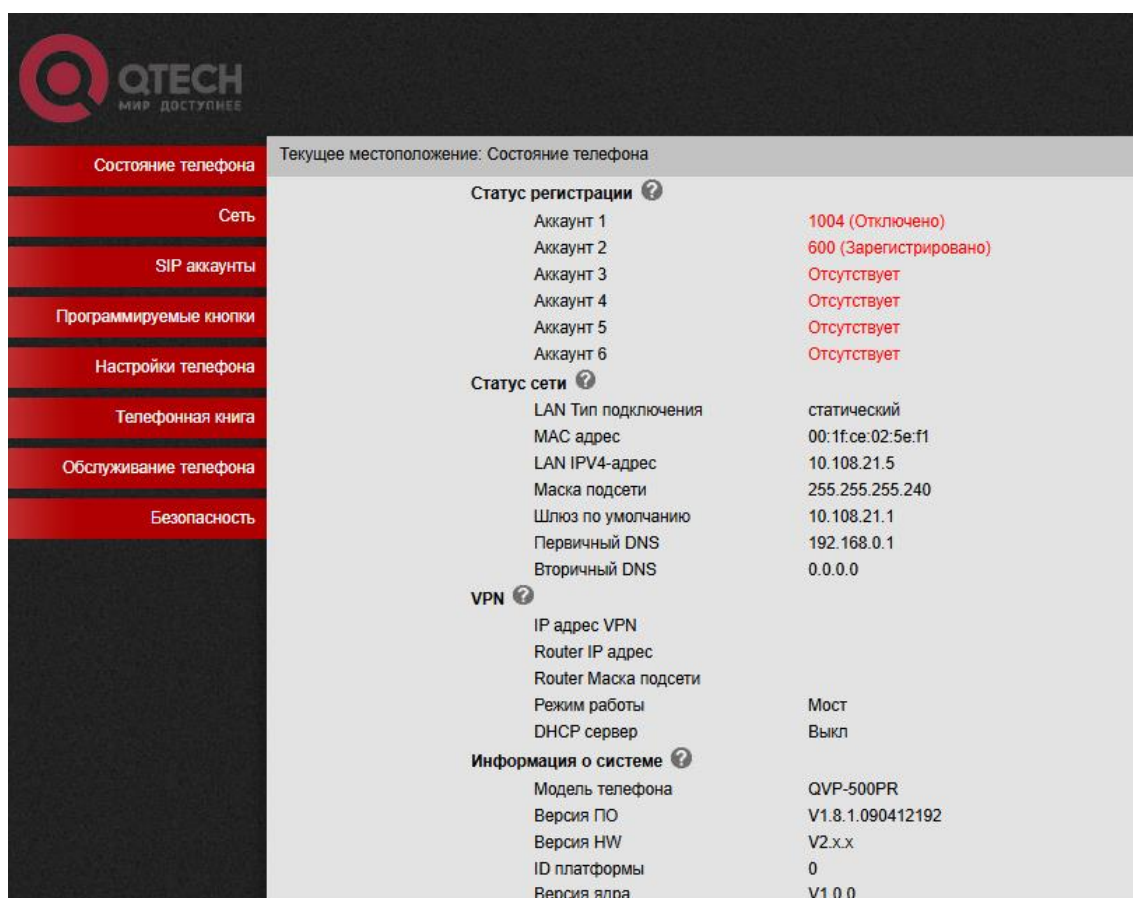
QTECH
МИР ДОСТУПНЕЕ

Состояние телефона
Сеть
SIP аккаунты
Программируемые кнопки
Настройки телефона
Телефонная книга
Обслуживание телефона
Безопасность

Текущее местоположение: Состояние телефона

Статус регистрации

| | |
|---|---|
| Аккаунт 1 | 1004 (Отключено) |
| Аккаунт 2 | 600 (Зарегистрировано) |
| Аккаунт 3 | Отсутствует |
| Аккаунт 4 | Отсутствует |
| Аккаунт 5 | Отсутствует |
| Аккаунт 6 | Отсутствует |

Статус сети

| | |
|---|---|
| LAN Тип подключения | статический |
| MAC адрес | 00:1f:ce:02:5e:f1 |
| LAN IPV4-адрес | 10.108.21.5 |
| Маска подсети | 255.255.255.240 |
| Шлюз по умолчанию | 10.108.21.1 |
| Первичный DNS | 192.168.0.1 |
| Вторичный DNS | 0.0.0.0 |

VPN

| | |
|---|---|
| IP адрес VPN | |
| Router IP адрес | |
| Router Маска подсети | |
| Режим работы | Мост |
| DHCP сервер | Выкл |

Информация о системе

| | |
|---|---|
| Модель телефона | QVP-500PR |
| Версия ПО | V1.8.1.090412192 |
| Версия HW | V2.x.x |
| ID платформы | 0 |
| Версия ядра | V1.0.0 |